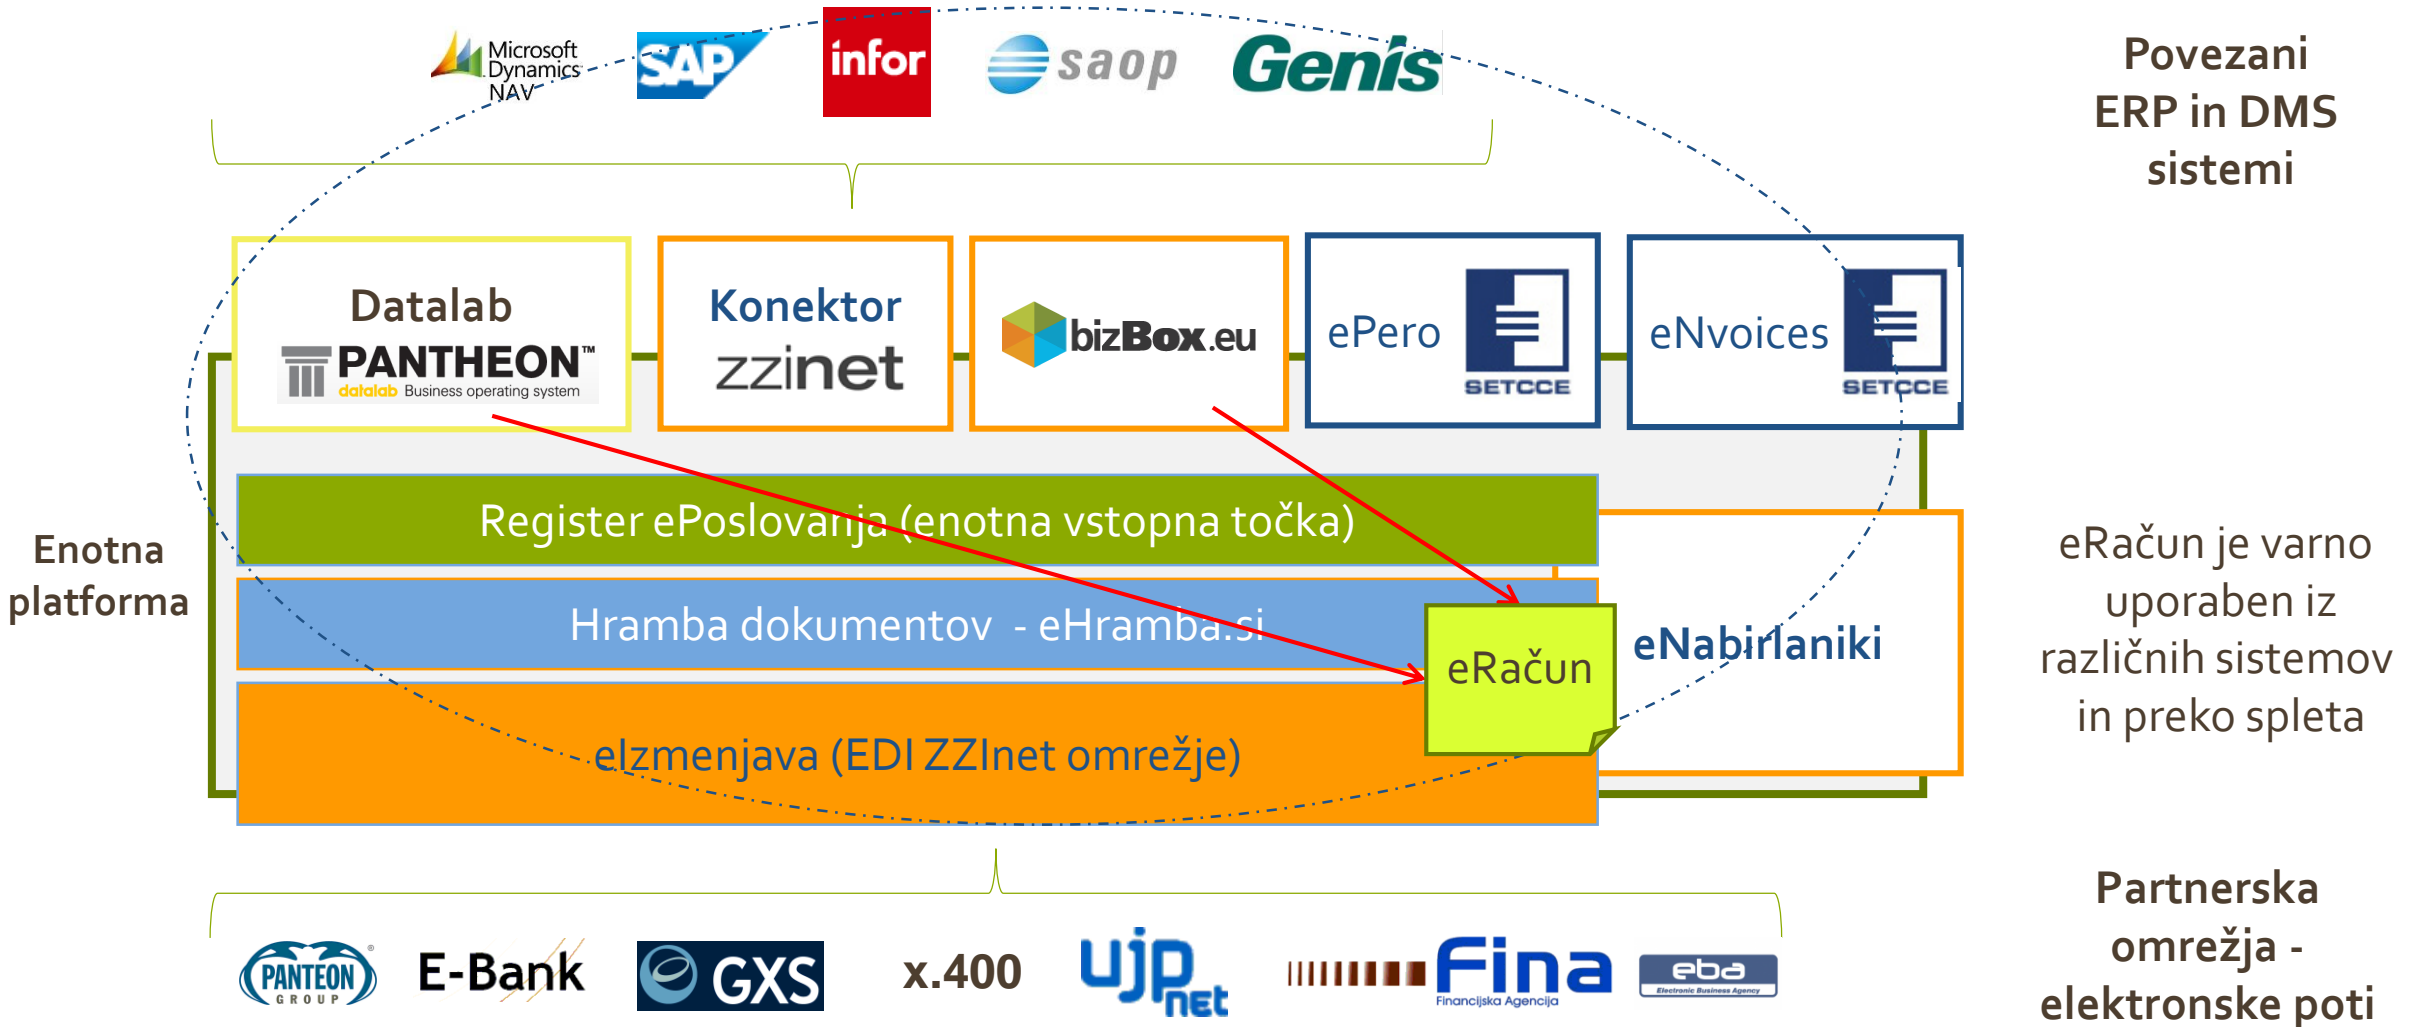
Microsoft Dynamics NAV SAP infor saop Genis

Povezani ERP in DMS sistemi

Datalab
PANTHEON™
datalab Business operating system

Konektor
zzinet

bizBox.eu

ePero SETCCE

eNvoices SETCCE

Register ePoslovanja (enotna vstopna točka)

Hramba dokumentov - eHramba.si

eRačun

eNabirlaniki

eIzmenjava (EDI ZZInet omrežje)

Enotna platforma

eRačun je varno uporaben iz različnih sistemov in preko spleta

PANTEON GROUP E-Bank GXS x.400 ujp net Fina Financijska Agencija eba Electronic Business Agency

Partnerska omrežja - elektronske poti